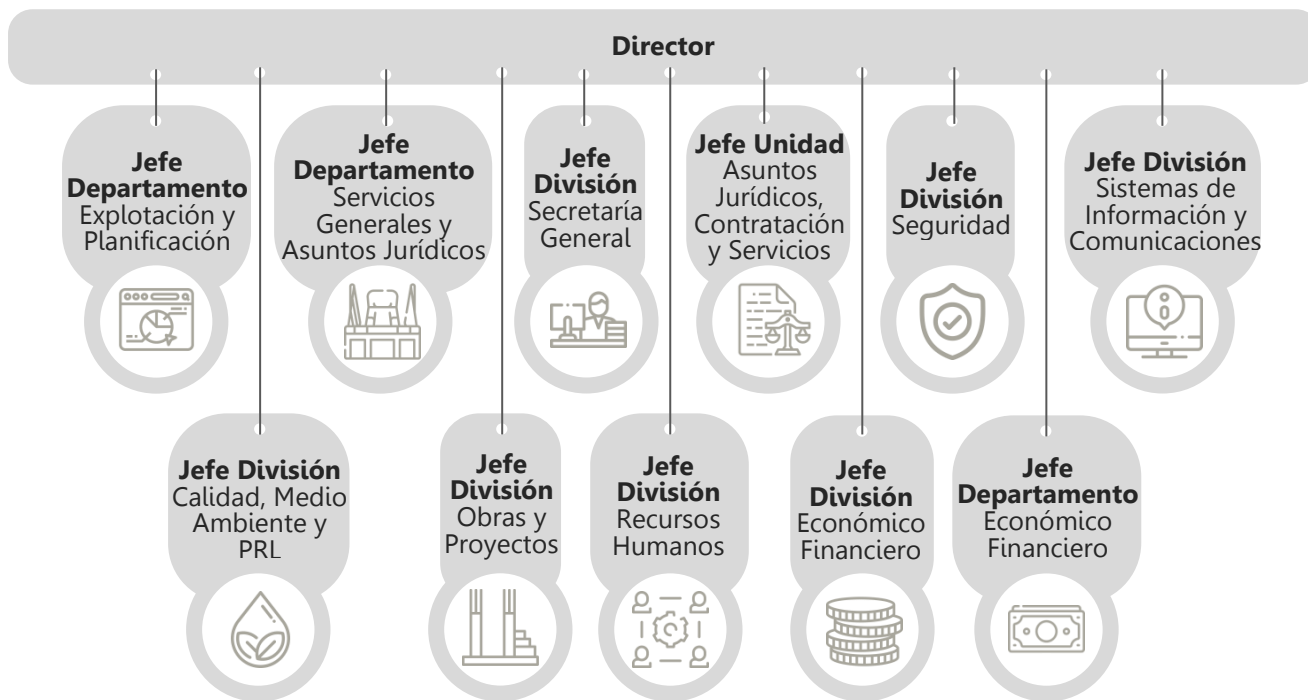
Director

Jefe Departamento Explotación y Planificación

Jefe Departamento Servicios Generales y Asuntos Jurídicos

Jefe División Secretaría General

Jefe Unidad Asuntos Jurídicos, Contratación y Servicios

Jefe División Seguridad

Jefe División Sistemas de Información y Comunicaciones

Jefe División Calidad, Medio Ambiente y PRL

Jefe División Obras y Proyectos

Jefe División Recursos Humanos

Jefe División Económico Financiero

Jefe Departamento Económico Financiero